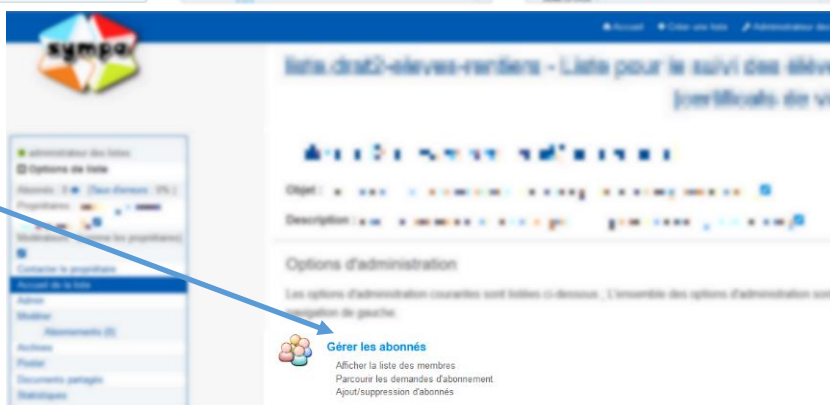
sympa

Accueil Créer une liste Administrateur des

liste.drat2-eleves-rentiers - Liste pour le suivi des élèv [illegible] (certificats de v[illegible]

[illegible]

Objet : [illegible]

Description : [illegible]

Options d'administration

Les options d'administration courantes sont listées ci-dessous . L'ensemble des options d'administration son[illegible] navigation de gauche.

Gérer les abonnés
Afficher la liste des membres
Parcourir les demandes d'abonnement
Ajout/suppression d'abonnés

administrateur des listes
Options de liste
Abonnés : 3 (Taux d'erreurs : 0% )
Propriétaires : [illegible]
Modérateurs : (voir les propriétaires)
Contacter le propriétaire
Accueil de la liste
Admin
Modifier
Abonnements (0)
Archives
Poster
Documents partagés
Statistiques